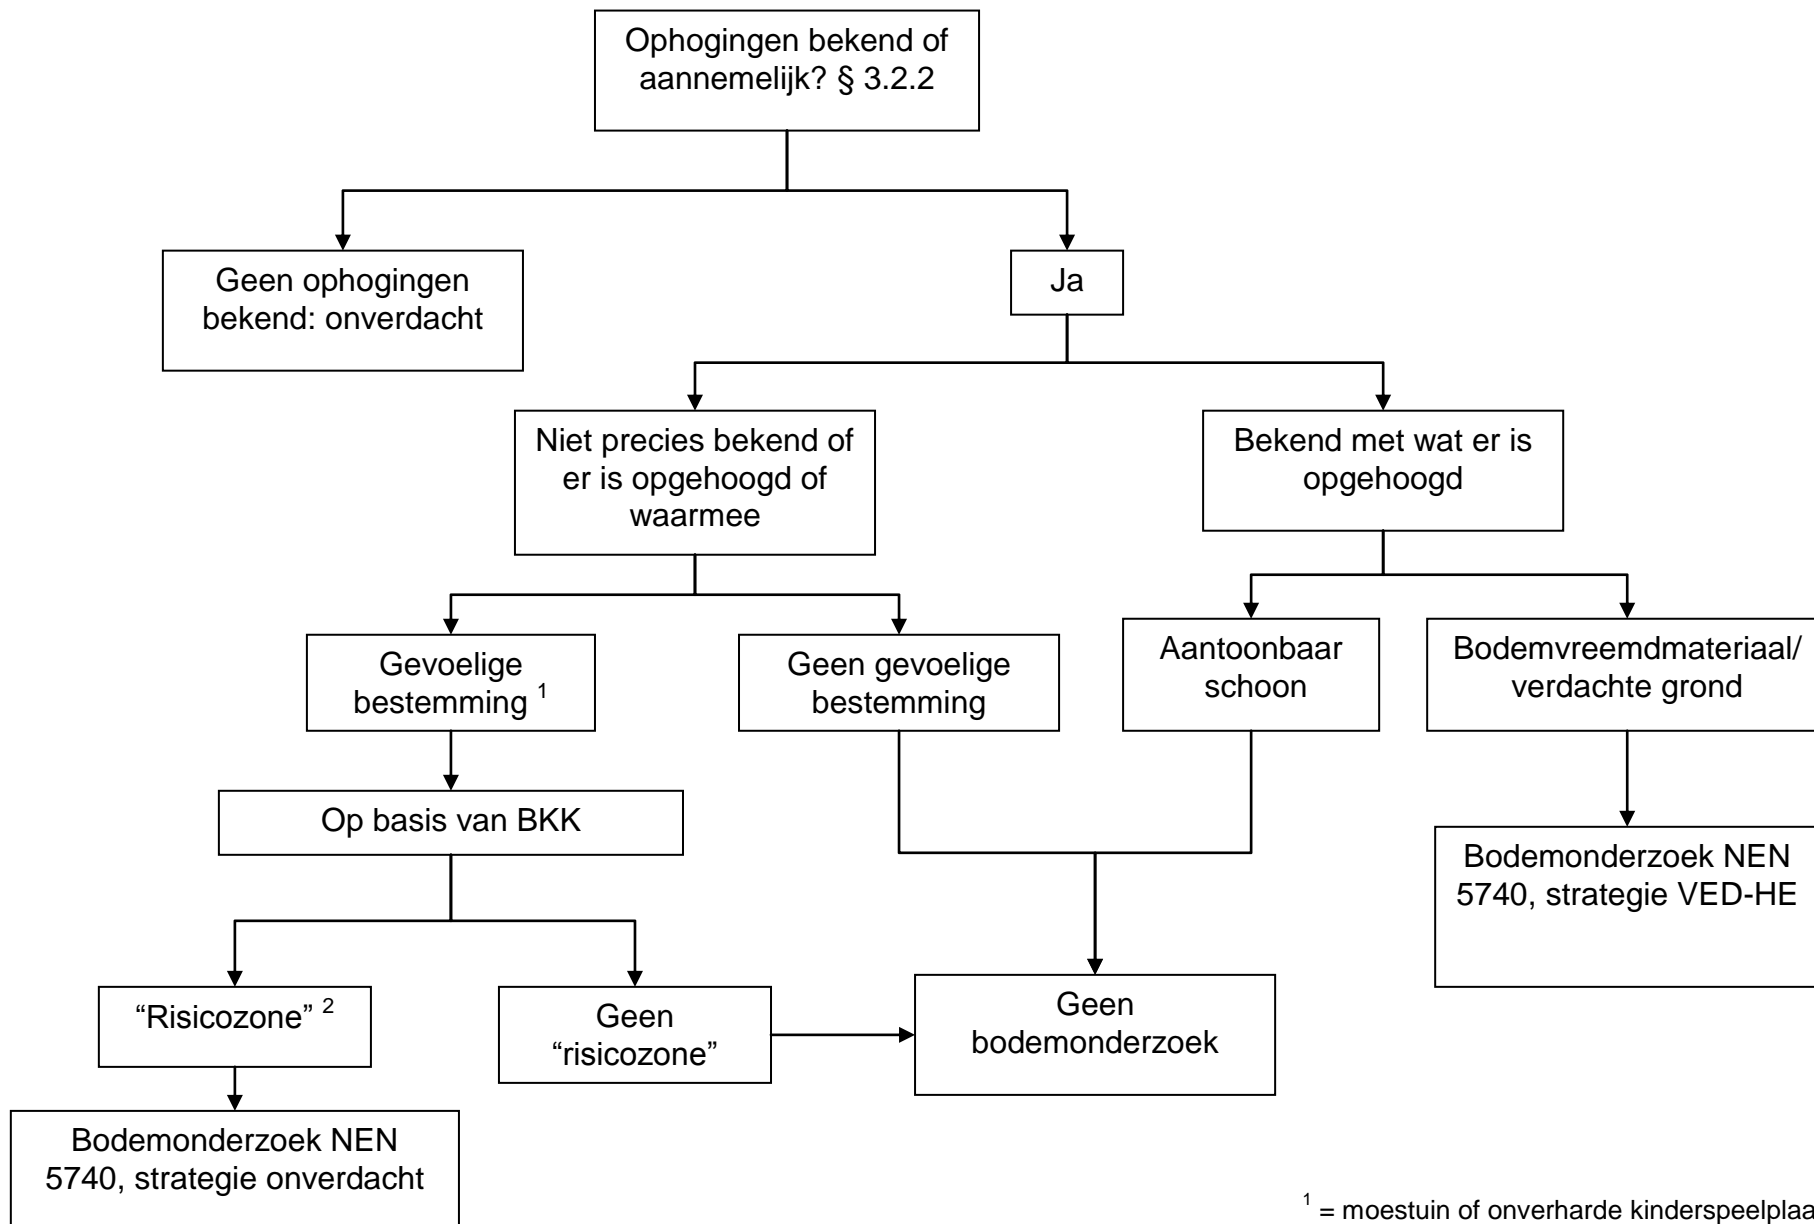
Ophogingen bekend of aannemelijk? § 3.2.2

Geen ophogingen bekend: onverdacht

Ja

Niet precies bekend of er is opgehoogd of waarmee

Bekend met wat er is opgehoogd

Gevoelige bestemming $^1$

Geen gevoelige bestemming

Aantoonbaar schoon

Bodemvreemdmateriaal/ verdachte grond

Op basis van BKK

Bodemonderzoek NEN 5740, strategie VED-HE

“Risicozone” $^2$

Geen “risicozone”

Geen bodemonderzoek

Bodemonderzoek NEN 5740, strategie onverdacht

$^1$ = moestuin of onverharde kinderspeelplaa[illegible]